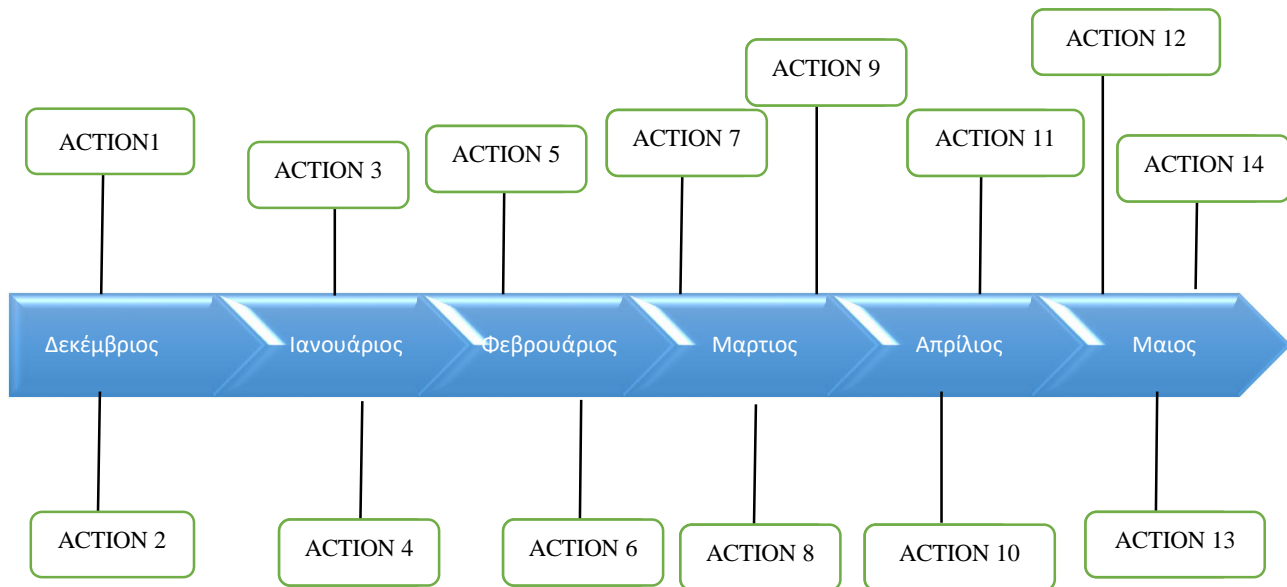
ACTION 12

ACTION 9

ACTION1

ACTION 3

ACTION 5

ACTION 7

ACTION 11

ACTION 14

Δεκέμβριος

Ιανουάριος

Φεβρουάριος

Μαρτιος

Απρίλιος

Μαιος

ACTION 2

ACTION 4

ACTION 6

ACTION 8

ACTION 10

ACTION 13